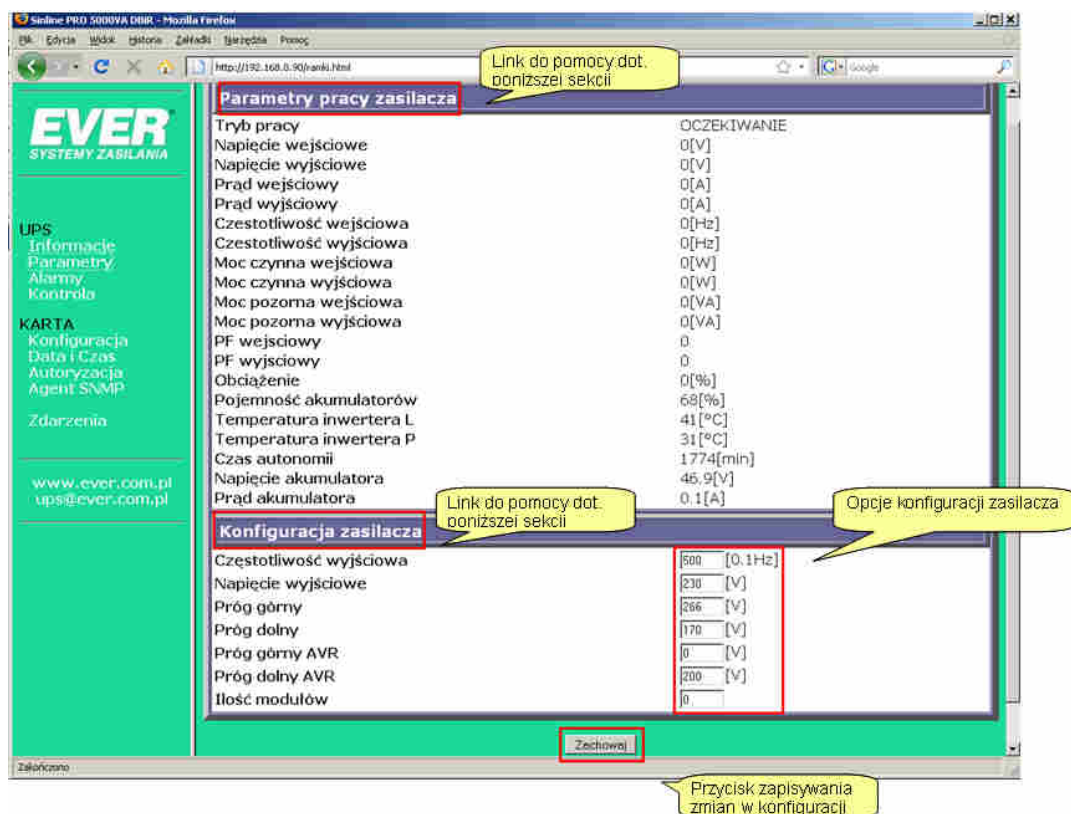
Sinline PRO 5000VA DBR - Mozilla Firefox

Plik Edycja Widok Historia Zakładki Narzędzia Pomoc

http://192.168.0.90/ramki.html

Google

Link do pomocy dot. poniższej sekcji

EVER
SYSTEMY ZASILANIA

UPS
Informacje
Parametry
Alarmy
Kontrola

KARTA
Konfiguracja
Data i Czas
Autoryzacja
Agent SNMP

Zdarzenia

www.ever.com.pl
ups@ever.com.pl

Parametry pracy zasilacza

| | |
|---|---|
| Tryb pracy | OCZEKIWANIE |
| Napięcie wejściowe | 0[V] |
| Napięcie wyjściowe | 0[V] |
| Prąd wejściowy | 0[A] |
| Prąd wyjściowy | 0[A] |
| Czestotliwość wejściowa | 0[Hz] |
| Czestotliwość wyjściowa | 0[Hz] |
| Moc czynna wejściowa | 0[W] |
| Moc czynna wyjściowa | 0[W] |
| Moc pozorna wejściowa | 0[VA] |
| Moc pozorna wyjściowa | 0[VA] |
| PF wejsciowy | 0 |
| PF wyjsciowy | 0 |
| Obciążenie | 0[%] |
| Pojemność akumulatorów | 68[%] |
| Temperatura inwertera L | 41[°C] |
| Temperatura inwertera P | 31[°C] |
| Czas autonomii | 1774[min] |
| Napięcie akumulatora | 46.9[V] |
| Prąd akumulatora | 0.1[A] |

Link do pomocy dot. poniższej sekcji

Opcje konfiguracji zasilacza

Konfiguracja zasilacza

| | |
|---|---|
| Częstotliwość wyjściowa | 500 [0.1Hz] |
| Napięcie wyjściowe | 230 [V] |
| Próg górny | 266 [V] |
| Próg dolny | 170 [V] |
| Próg górny AVR | 0 [V] |
| Próg dolny AVR | 200 [V] |
| Ilość modułów | 0 |

Zachowaj

Zakończono

Przycisk zapisywania zmian w konfiguracji